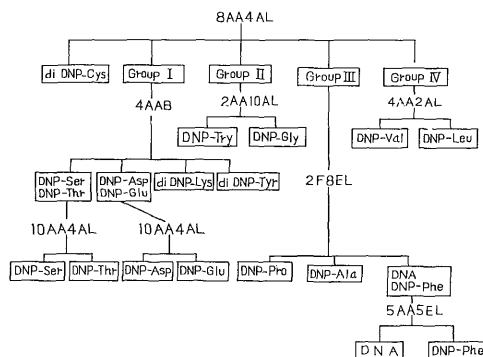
8AA4AL

di DNP-Cys

Group I

Group II

Group III

Group IV

4AAB

2AA10AL

4AA2AL

DNP-Try

DNP-Gly

DNP-Val

DNP-Leu

DNP-Ser DNP-Thr

DNP-Asp DNP-Glu

di DNP-Lys

di DNP-Tyr

2F8EL

10AA4AL

10AA4AL

DNP-Ser

DNP-Thr

DNP-Asp

DNP-Glu

DNP-Pro

DNP-Ala

DNA DNP-Phe

5AA5EL

D N A

DNP-Phe